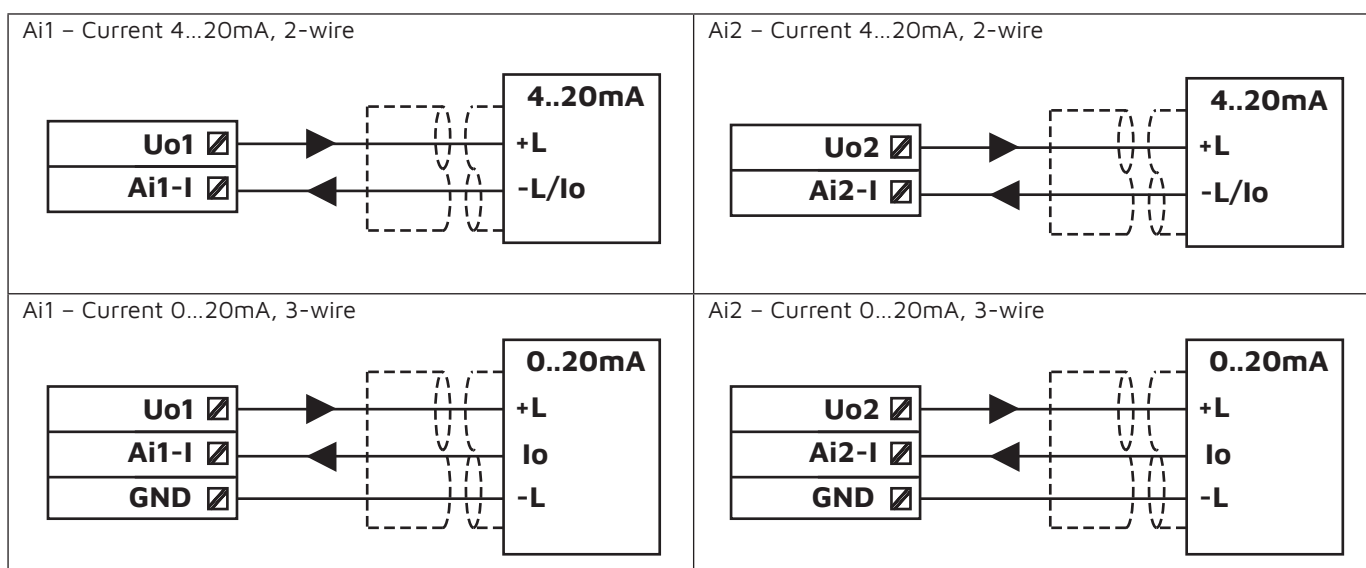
Ai1 – Current 4…20mA, 2-wire

4..20mA

Uo1

Ai1-I

+L

-L/Io

Ai2 – Current 4…20mA, 2-wire

4..20mA

Uo2

Ai2-I

+L

-L/Io

Ai1 – Current 0…20mA, 3-wire

0..20mA

Uo1

Ai1-I

GND

+L

Io

-L

Ai2 – Current 0…20mA, 3-wire

0..20mA

Uo2

Ai2-I

GND

+L

Io

-L